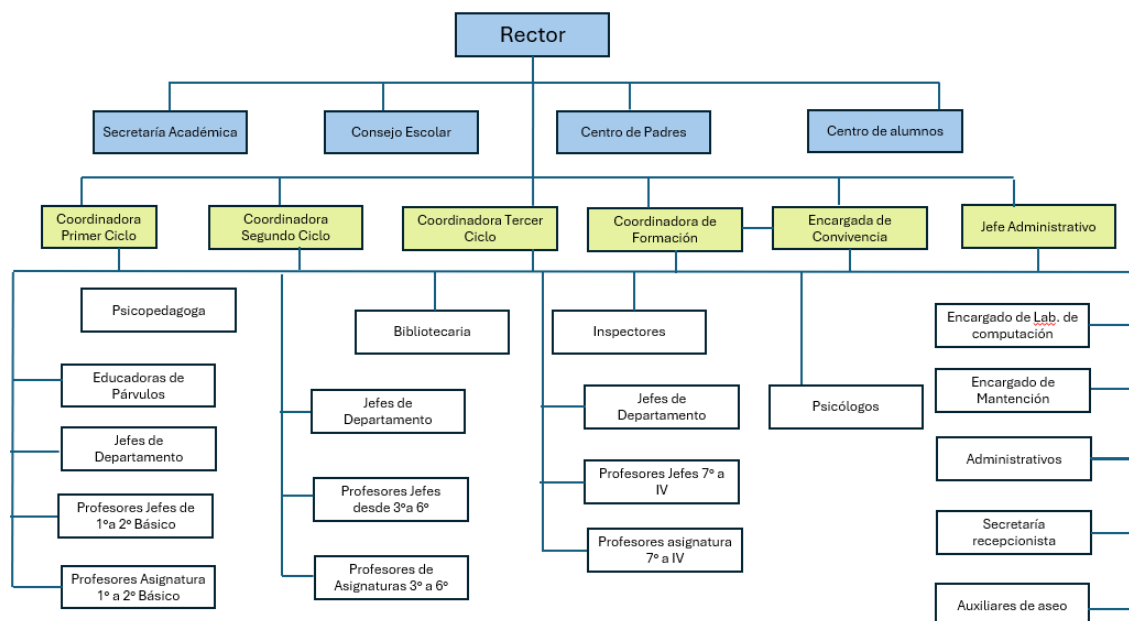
Rector

Secretaría Académica

Consejo Escolar

Centro de Padres

Centro de alumnos

Coordinadora Primer Ciclo

Coordinadora Segundo Ciclo

Coordinadora Tercer Ciclo

Coordinadora de Formación

Encargada de Convivencia

Jefe Administrativo

Psicopedagoga

Educadoras de Párvulos

Jefes de Departamento

Profesores Jefes de 1°a 2° Básico

Profesores Asignatura 1° a 2° Básico

Bibliotecaria

Jefes de Departamento

Profesores Jefes desde 3°a 6°

Profesores de Asignaturas 3° a 6°

Inspectores

Jefes de Departamento

Profesores Jefes 7° a IV

Profesores asignatura 7° a IV

Psicólogos

Encargado de Lab. de computación

Encargado de Mantención

Administrativos

Secretaría recepcionista

Auxiliares de aseo